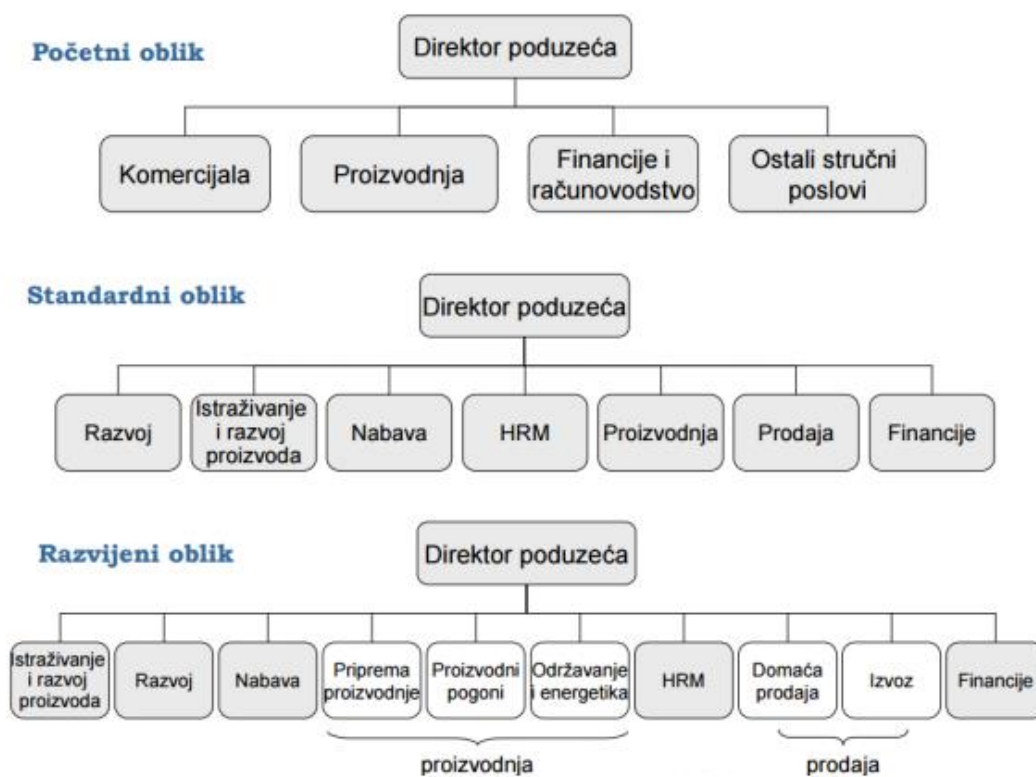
Početni oblik

Direktor poduzeća

Komercijala

Proizvodnja

Financije i računovodstvo

Ostali stručni poslovi

Standardni oblik

Direktor poduzeća

Razvoj

Istraživanje i razvoj proizvoda

Nabava

HRM

Proizvodnja

Prodaja

Financije

Razvijeni oblik

Direktor poduzeća

Istraživanje i razvoj proizvoda

Razvoj

Nabava

Priprema proizvodnje

Proizvodni pogoni

Održavanje i energetika

HRM

Domaća prodaja

Izvoz

Financije

proizvodnja

prodaja